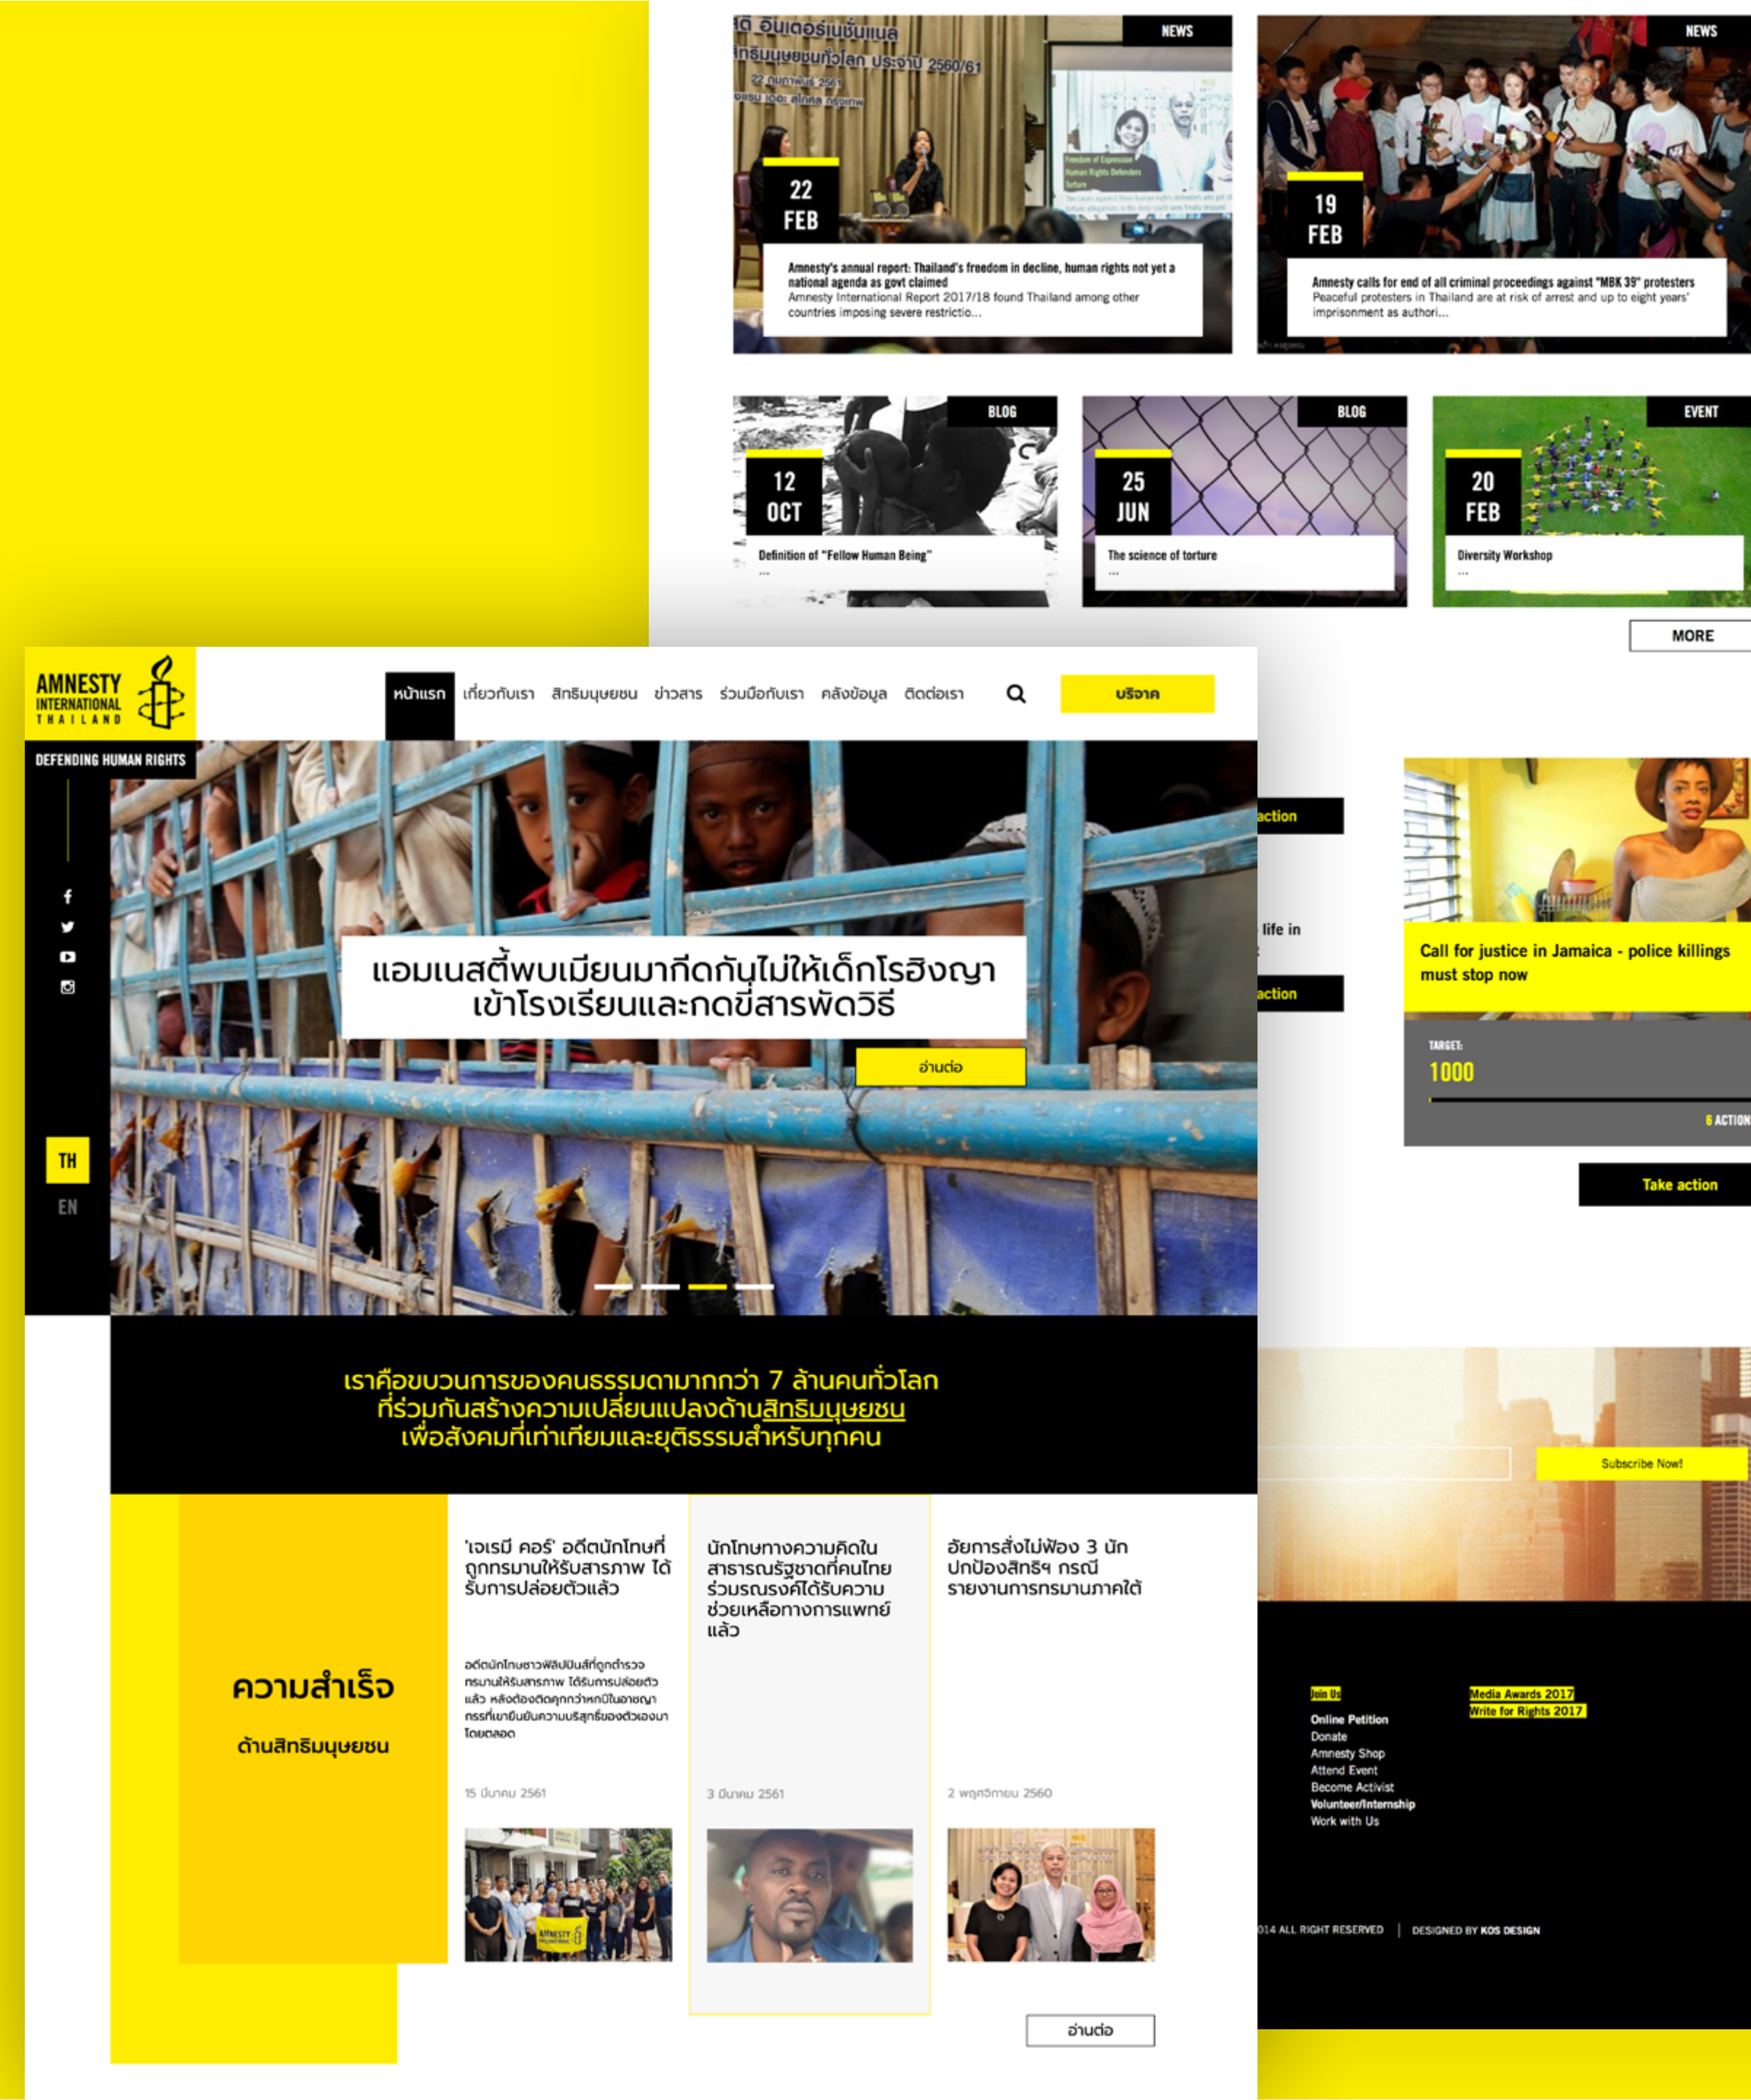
NEWS

22 FEB

Amnesty's annual report: Thailand's freedom in decline, human rights not yet a national agenda as govt claimed
Amnesty International Report 2017/18 found Thailand among other countries imposing severe restrictio...

NEWS

19 FEB

Amnesty calls for end of all criminal proceedings against "MBK 39" protesters
Peaceful protesters in Thailand are at risk of arrest and up to eight years' imprisonment as authori...

BLOG

12 OCT

Definition of "Fellow Human Being"
...

BLOG

25 JUN

The science of torture
...

EVENT

20 FEB

Diversity Workshop
...

MORE

AMNESTY INTERNATIONAL THAILAND

DEFENDING HUMAN RIGHTS

หน้าแรก เกี่ยวกับเรา สิทธิมนุษยชน ข่าวสาร ร่วมมือกับเรา คลังข้อมูล ติดต่อเรา

บริจาค

TH
EN

แอมเนสตี้พบเมียนมากีดกันไม่ให้เด็กโรฮิงญาเข้าโรงเรียนและกดขี่สารพัดวิธี

อ่านต่อ

action

life in

action

Call for justice in Jamaica - police killings must stop now

TARGET:
1000

6 ACTION

Take action

เราคือขบวนการของคนธรรมดามากกว่า 7 ล้านคนทั่วโลก ที่ร่วมกันสร้างความเปลี่ยนแปลงด้านสิทธิมนุษยชน เพื่อสังคมที่เท่าเทียมและยุติธรรมสำหรับทุกคน

Subscribe Now!

ความสำเร็จ
ด้านสิทธิมนุษยชน

'เจเรมี คอร์' อดีตนักโทษที่ถูกทรมานให้รับสารภาพ ได้รับการปล่อยตัวแล้ว

อดีตนักโทษชาวฟิลิปปินส์ที่ถูกตำรวจทรมานให้รับสารภาพ ได้รับการปล่อยตัวแล้ว หลังต้องติดคุกกว่าหกปีในอาชญากรรมที่เขายืนยันความบริสุทธิ์ของตัวเองมาโดยตลอด

15 มีนาคม 2561

นักโทษทางความคิดในสาธารณรัฐชาดที่คนไทยร่วมรณรงค์ได้รับความช่วยเหลือทางการแพทย์แล้ว

3 มีนาคม 2561

อัยการสั่งไม่ฟ้อง 3 นักปกป้องสิทธิฯ กรณีรายงานการทรมานภาคใต้

2 พฤศจิกายน 2560

อ่านต่อ

Join Us
Online Petition
Donate
Amnesty Shop
Attend Event
Become Activist
Volunteer/Internship
Work with Us

Media Awards 2017
Write for Rights 2017

014 ALL RIGHT RESERVED | DESIGNED BY KOS DESIGN